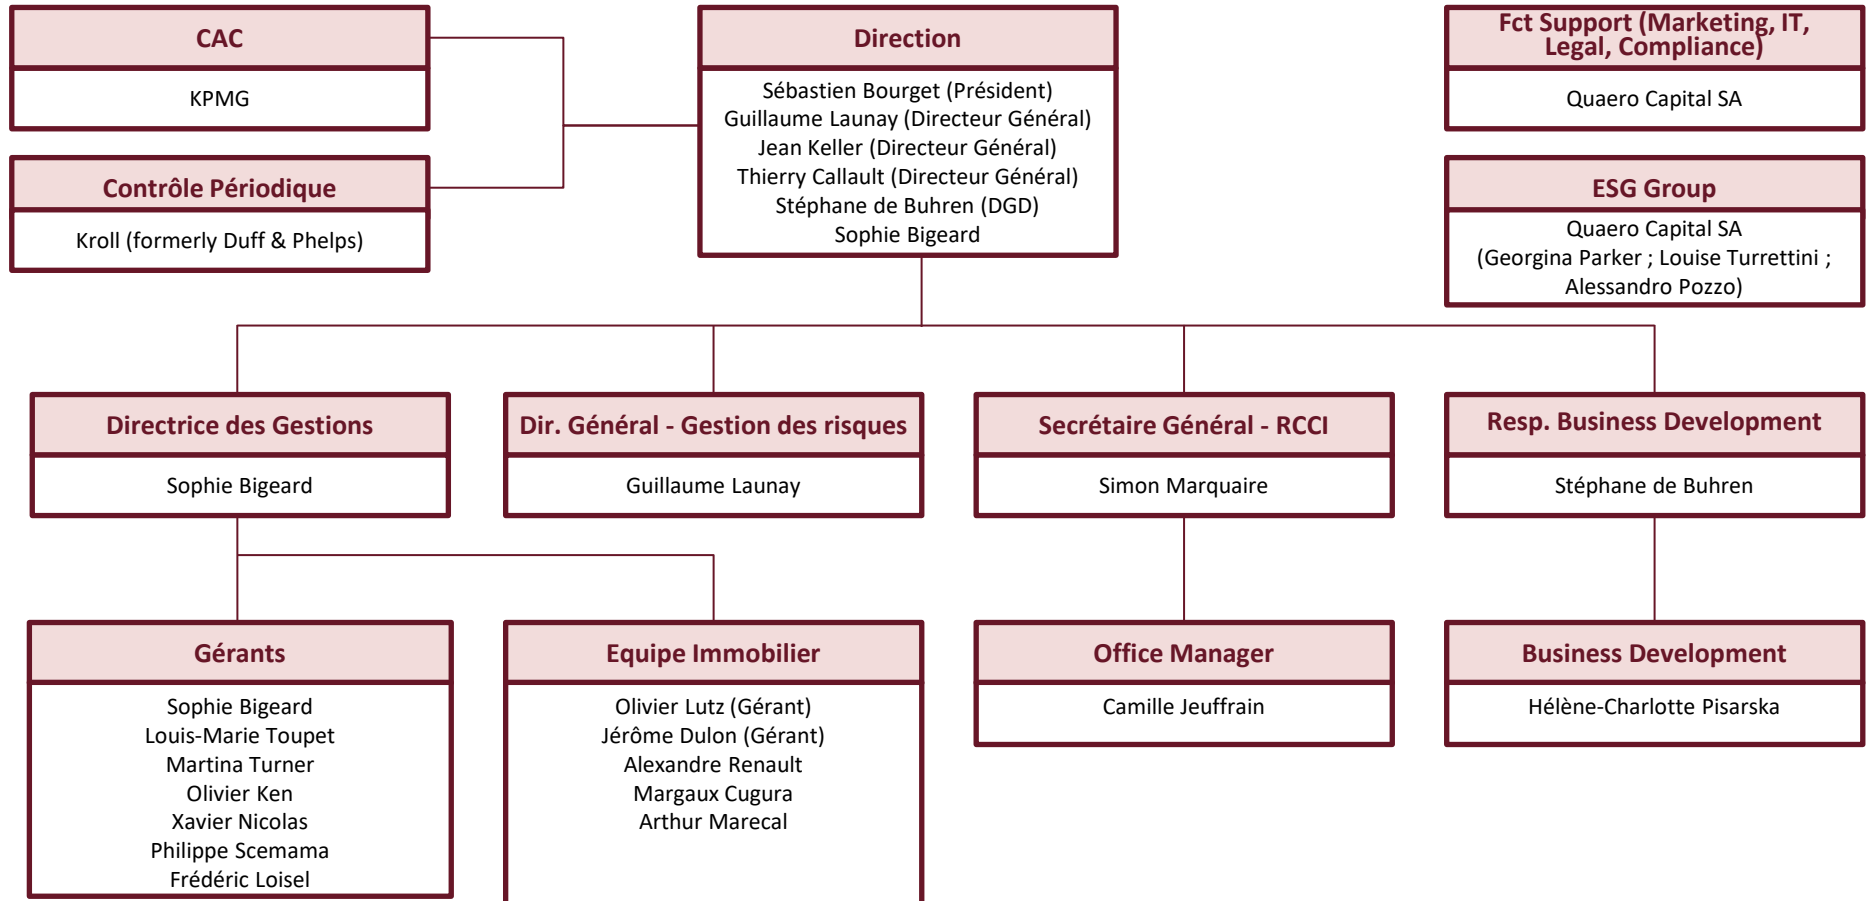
CAC

KPMG

Contrôle Périodique

Kroll (formerly Duff & Phelps)

Direction

Sébastien Bourget (Président)
Guillaume Launay (Directeur Général)
Jean Keller (Directeur Général)
Thierry Callault (Directeur Général)
Stéphane de Buhren (DGD)
Sophie Bigeard

Fct Support (Marketing, IT, Legal, Compliance)

Quaero Capital SA

ESG Group

Quaero Capital SA
(Georgina Parker ; Louise Turrettini ; Alessandro Pozzo)

Directrice des Gestions

Sophie Bigeard

Dir. Général - Gestion des risques

Guillaume Launay

Secrétaire Général - RCCI

Simon Marquaire

Resp. Business Development

Stéphane de Buhren

Gérants

Sophie Bigeard
Louis-Marie Toupet
Martina Turner
Olivier Ken
Xavier Nicolas
Philippe Scemama
Frédéric Loisel

Equipe Immobilier

Olivier Lutz (Gérant)
Jérôme Dulon (Gérant)
Alexandre Renault
Margaux Cugura
Arthur Marecal

Office Manager

Camille Jeuffrain

Business Development

Hélène-Charlotte Pisarska